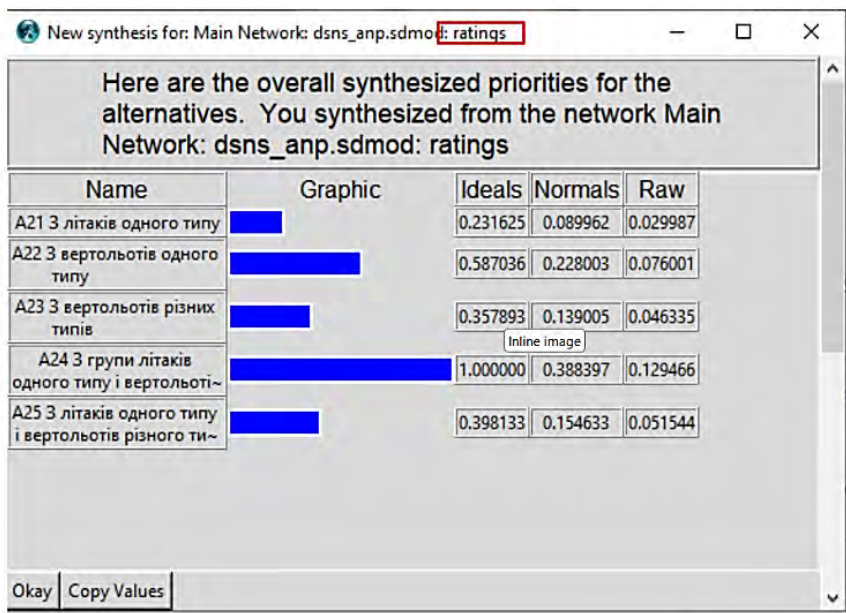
New synthesis for: Main Network: dsns_anp.sdmod: ratings

Here are the overall synthesized priorities for the alternatives. You synthesized from the network Main Network: dsns_anp.sdmod: ratings

| Name | Graphic | Ideals | Normals | Raw |
|---|---|---|---|---|
| A21 З літаків одного типу | | 0.231625 | 0.089962 | 0.029987 |
| A22 З вертольотів одного типу | | 0.587036 | 0.228003 | 0.076001 |
| A23 З вертольотів різних типів | | 0.357893 | 0.139005 | 0.046335 |
| A24 З групи літаків одного типу і вертольоті~ | | 1.000000 | 0.388397 | 0.129466 |
| A25 З літаків одного типу і вертольотів різного ти~ | | 0.398133 | 0.154633 | 0.051544 |

Inline image

Okay | Copy Values